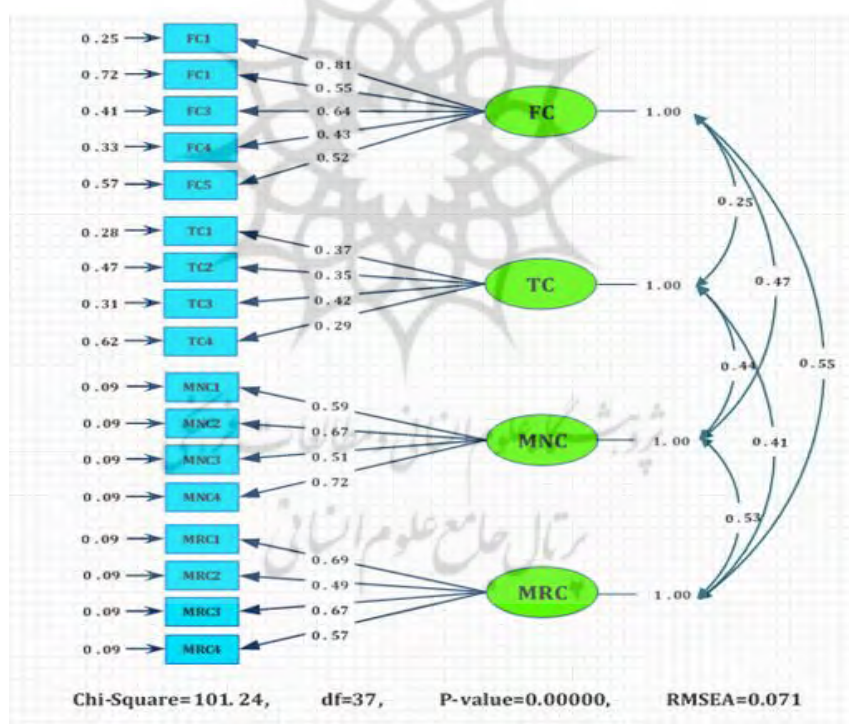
0.25 FC1
0.72 FC1
0.41 FC3
0.33 FC4
0.57 FC5

0.81
0.55
0.64
0.43
0.52

FC 1.00

0.28 TC1
0.47 TC2
0.31 TC3
0.62 TC4

0.37
0.35
0.42
0.29

TC 1.00

0.09 MNC1
0.09 MNC2
0.09 MNC3
0.09 MNC4

0.59
0.67
0.51
0.72

MNC 1.00

0.09 MRC1
0.09 MRC2
0.09 MRC3
0.09 MRC4

0.69
0.49
0.67
0.57

MRC 1.00

0.25
0.47
0.44
0.55
0.41
0.53

پژوهشگاه علوم انسانی و مطالعات فرهنگی
پرتال جامع علوم انسانی

Chi-Square=101. 24, df=37, P-value=0.00000, RMSEA=0.071